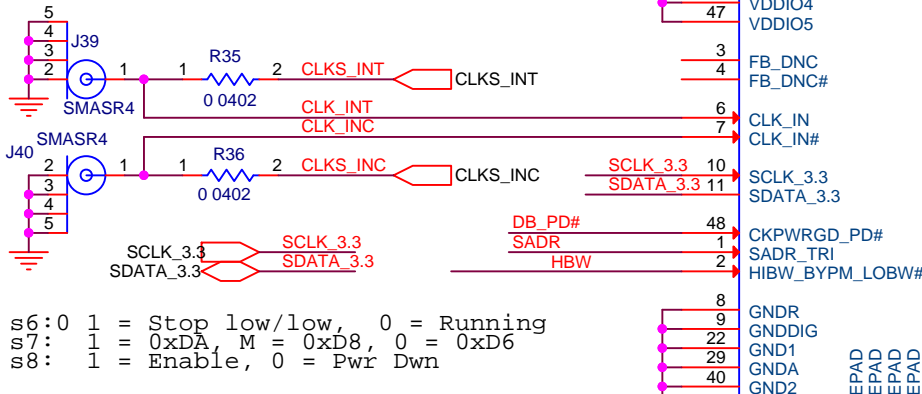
5
4
3
2
J39
SMASR4
1
1
R35
0 0402
2
CLKS_INT
CLKS_INT
CLK_INT
CLK_INC
SMASR4
J40
2
3
4
5
1
1
R36
0 0402
2
CLKS_INC
CLKS_INC
SCLK_3.3
SDATA_3.3
SCLK_3.3
SDATA_3.3
s6:0 1 = Stop low/low, 0 = Running
s7: 1 = 0xDA, M = 0xD8, 0 = 0xD6
s8: 1 = Enable, 0 = Pwr Dwn
47
VDDIO4
VDDIO5
3
4
FB_DNC
FB_DNC#
6
7
CLK_IN
CLK_IN#
SCLK_3.3
SDATA_3.3
10
11
SCLK_3.3
SDATA_3.3
DB_PD#
SADR
HBW
48
1
2
CKPWRGD_PD#
SADR_TRI
HIBW_BYPM_LOBW#
8
9
22
29
40
GNDR
GNDDIG
GND1
GNDA
GND2
EPAD
EPAD
EPAD
EPAD